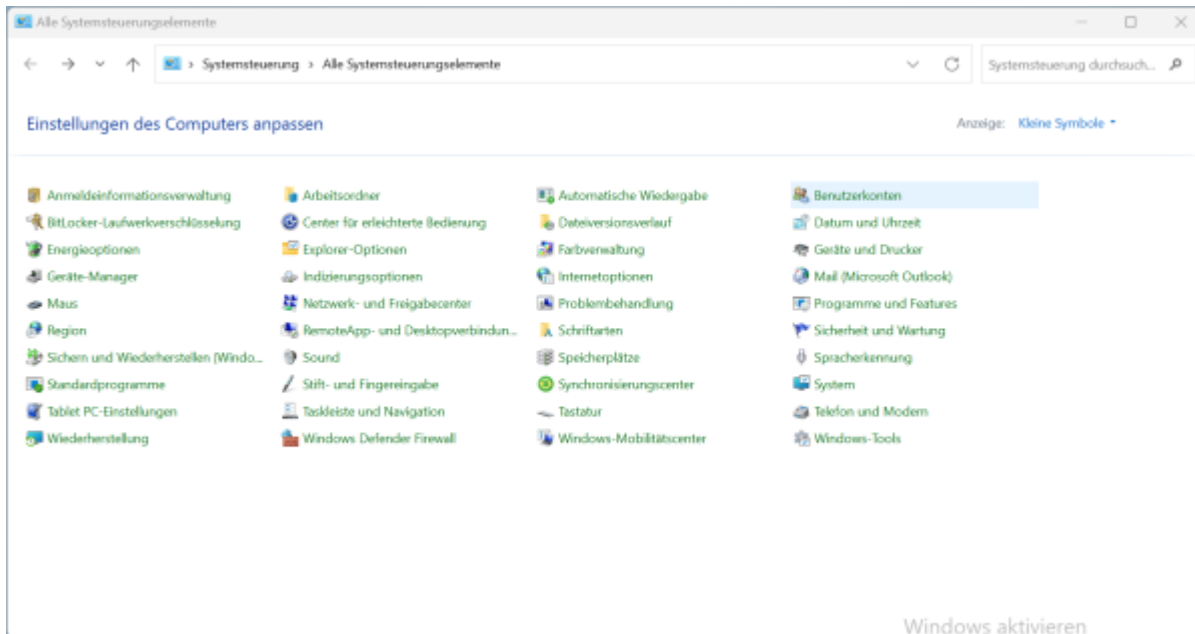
Alle Systemsteuerungselemente

Systemsteuerung › Alle Systemsteuerungselemente

Systemsteuerung durchsuch...

Einstellungen des Computers anpassen

Anzeige: Kleine Symbole

Anmeldeinformationsverwaltung
BitLocker-Laufwerkverschlüsselung
Energieoptionen
Geräte-Manager
Maus
Region
Sichern und Wiederherstellen (Windo...
Standardprogramme
Tablet PC-Einstellungen
Wiederherstellung

Arbeitsordner
Center für erleichterte Bedienung
Explorer-Optionen
Indizierungsoptionen
Netzwerk- und Freigabecenter
RemoteApp- und Desktopverbindun...
Sound
Stift- und Fingereingabe
Taskleiste und Navigation
Windows Defender Firewall

Automatische Wiedergabe
Dateiversionsverlauf
Farbverwaltung
Internetoptionen
Problembehandlung
Schriftarten
Speicherplätze
Synchronisierungscenter
Tastatur
Windows-Mobilitätscenter

Benutzerkonten
Datum und Uhrzeit
Geräte und Drucker
Mail (Microsoft Outlook)
Programme und Features
Sicherheit und Wartung
Spracherkennung
System
Telefon und Modem
Windows-Tools

Windows aktivieren